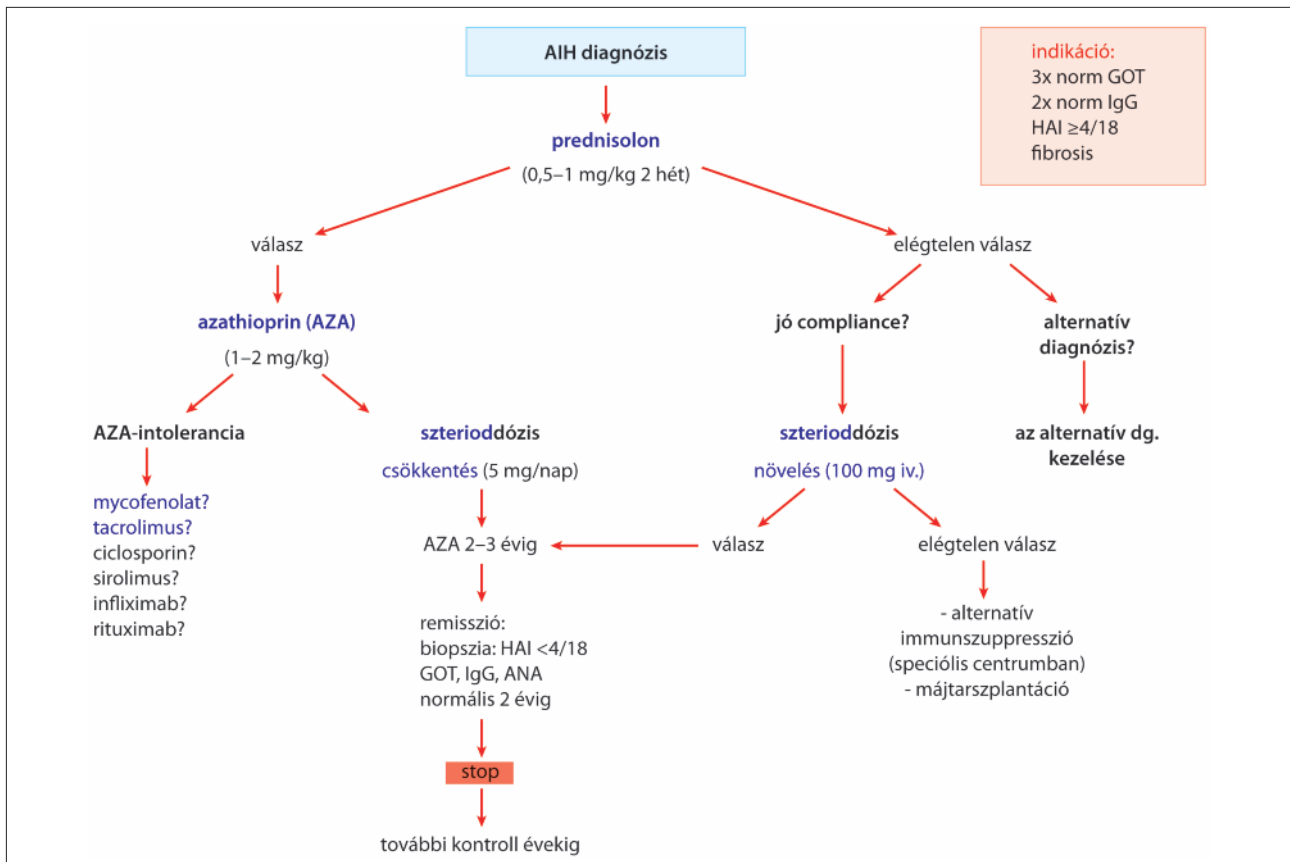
AIH diagnózis

indikáció:
3x norm GOT
2x norm IgG
HAI ≥4/18
fibrosis

prednisolon
(0,5–1 mg/kg 2 hét)

válasz

azathioprin (AZA)
(1–2 mg/kg)

AZA-intolerancia

mycofenolat?
tacrolimus?
ciclosporin?
sirolimus?
infliximab?
rituximab?

szterioddózis
csökkentés (5 mg/nap)

AZA 2–3 évig

remisszió:
biopszia: HAI <4/18
GOT, IgG, ANA
normális 2 évig

stop

további kontroll évekig

elégtelen válasz

jó compliance?

alternatív diagnózis?

szterioddózis
növelés (100 mg iv.)

az alternatív dg. kezelése

válasz

elégtelen válasz

- alternatív immunszuppresszió (speciólis centrumban)
- májtarszplantáció